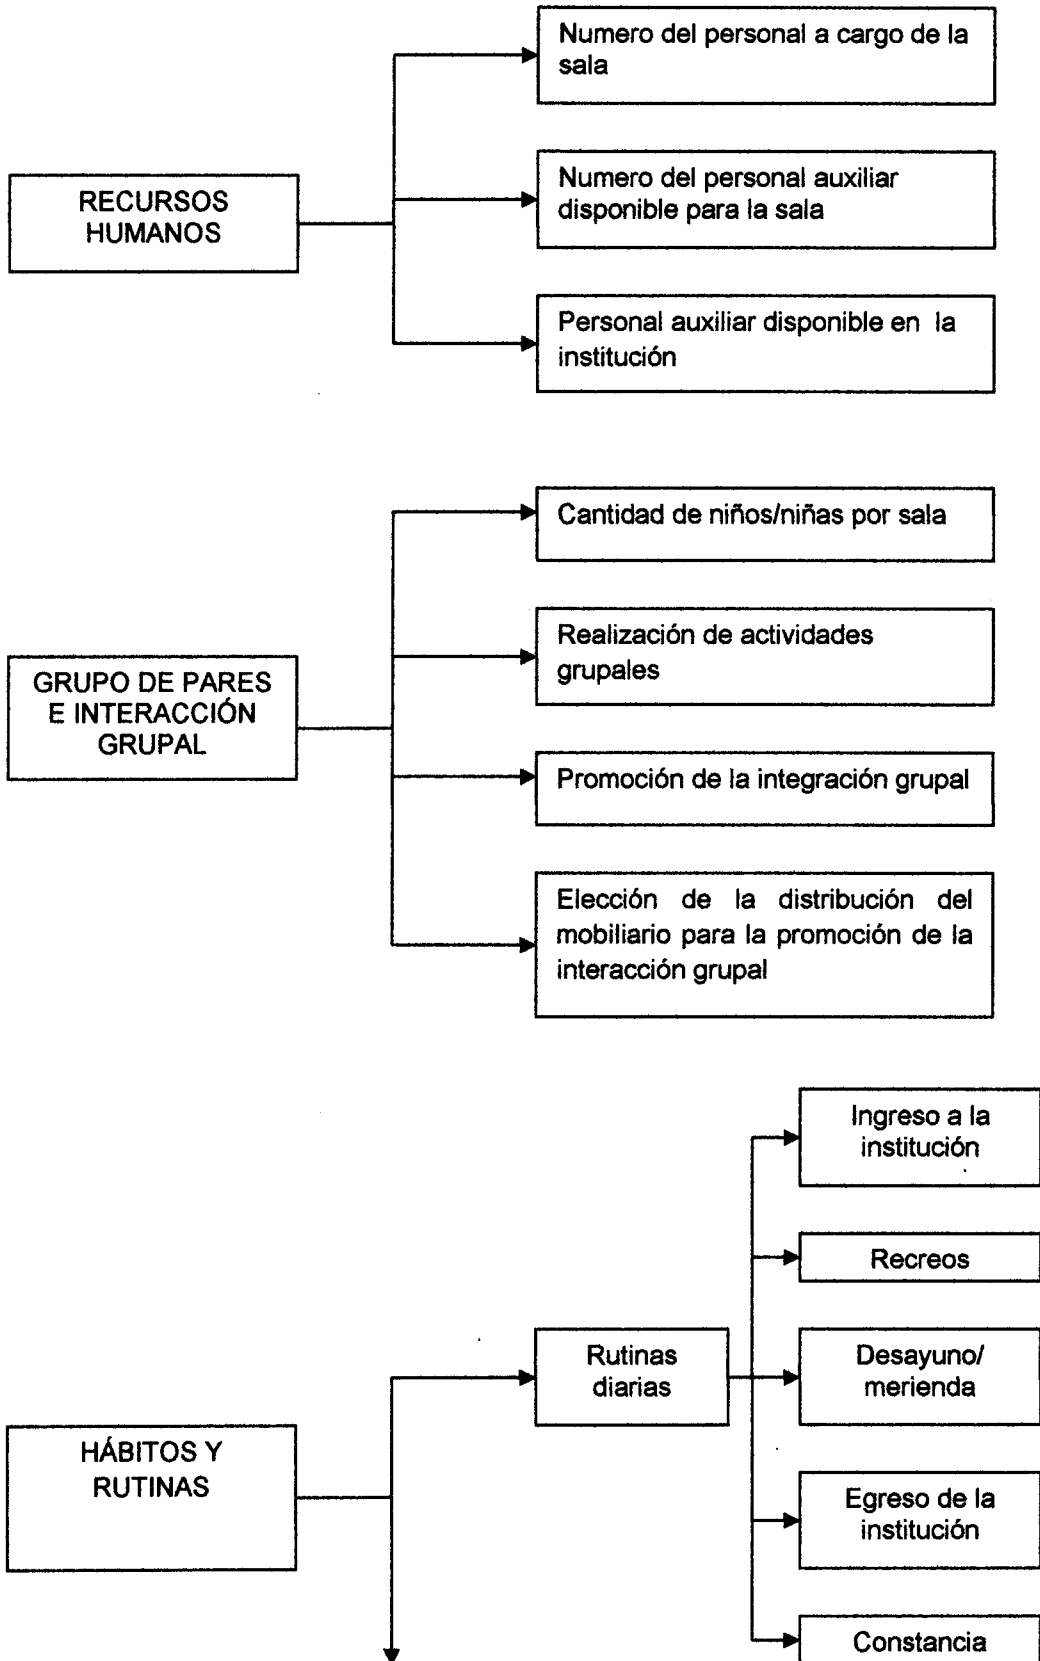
RECURSOS HUMANOS

Numero del personal a cargo de la sala

Numero del personal auxiliar disponible para la sala

Personal auxiliar disponible en la institución

GRUPO DE PARES E INTERACCIÓN GRUPAL

Cantidad de niños/niñas por sala

Realización de actividades grupales

Promoción de la integración grupal

Elección de la distribución del mobiliario para la promoción de la interacción grupal

HÁBITOS Y RUTINAS

Rutinas diarias

Ingreso a la institución

Recreos

Desayuno/ merienda

Egreso de la institución

Constancia